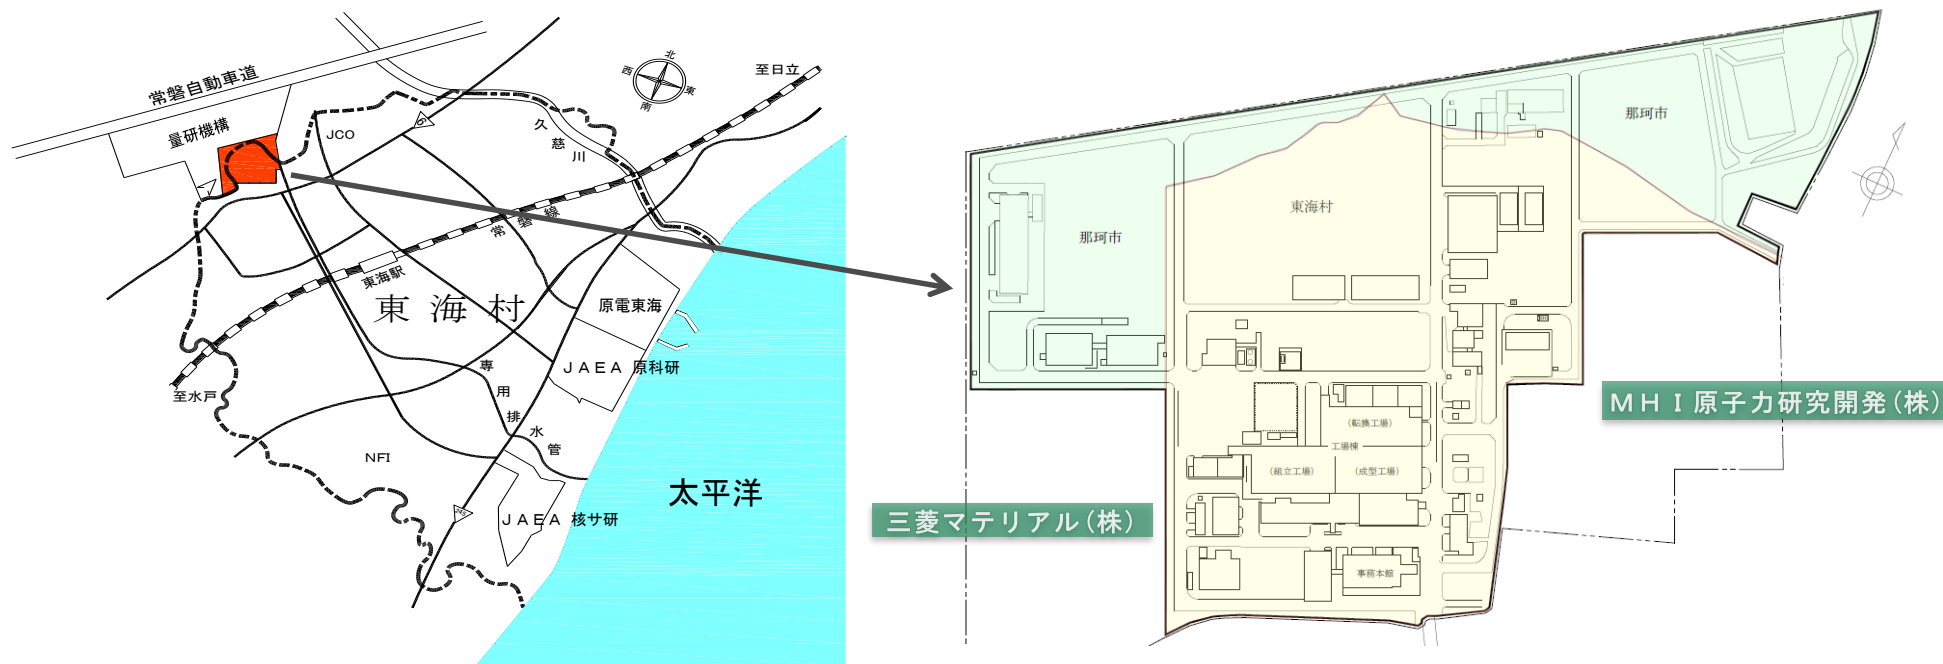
常磐自動車道

量研機構

JCO

北
西
東
南

至日立

久
慈
川

常
磐
線

東海駅

東 海 村

原電東海

JAEA 原科研

専
用
排
水
管

至水戸

NFI

JAEA 核サ研

太平洋

那珂市

東海村

那珂市

(転換工場)

工場棟

(組立工場)

(成型工場)

事務本館

MHI原子力研究開発(株)

三菱マテリアル(株)